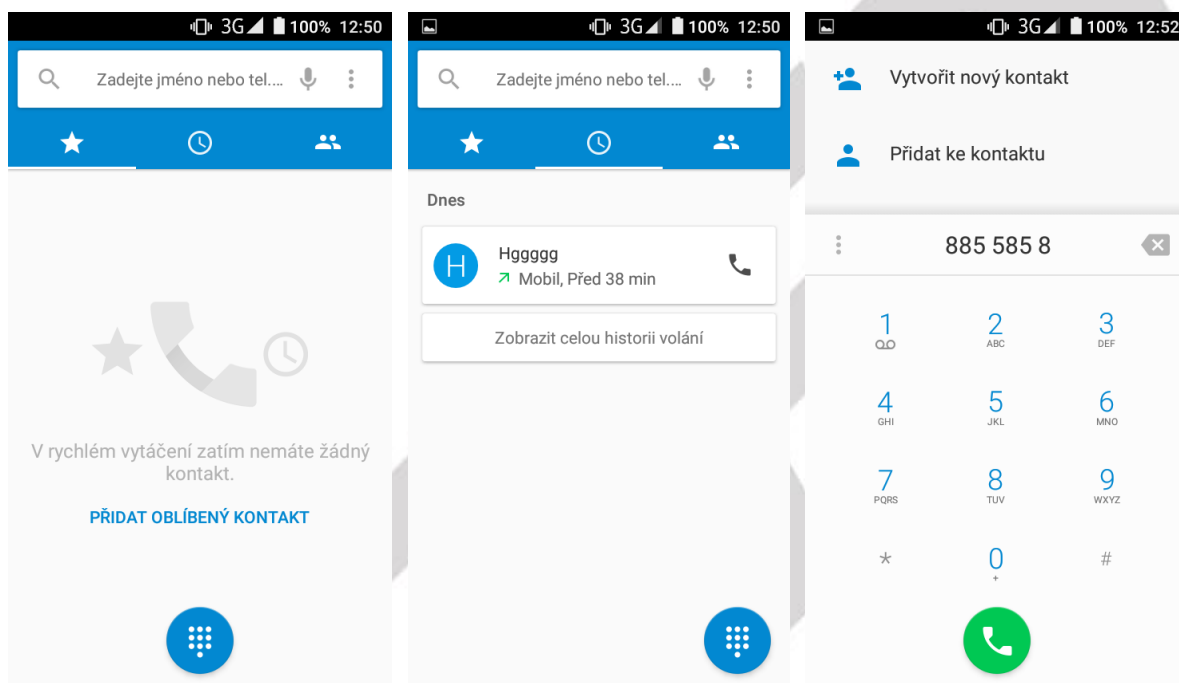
3G 100% 12:50

Zadejte jméno nebo tel....

V rychlém vytáčení zatím nemáte žádný kontakt.

PŘIDAT OBLÍBENÝ KONTAKT

3G 100% 12:50

Zadejte jméno nebo tel....

Dnes

H Hggggg
Mobil, Před 38 min

Zobrazit celou historii volání

3G 100% 12:52

Vytvořit nový kontakt

Přidat ke kontaktu

885 585 8

| 1 | 2 ABC | 3 DEF |
|---|---|---|
| 4 GHI | 5 JKL | 6 MNO |
| 7 PQRS | 8 TUV | 9 WXYZ |
| * | 0 + | # |